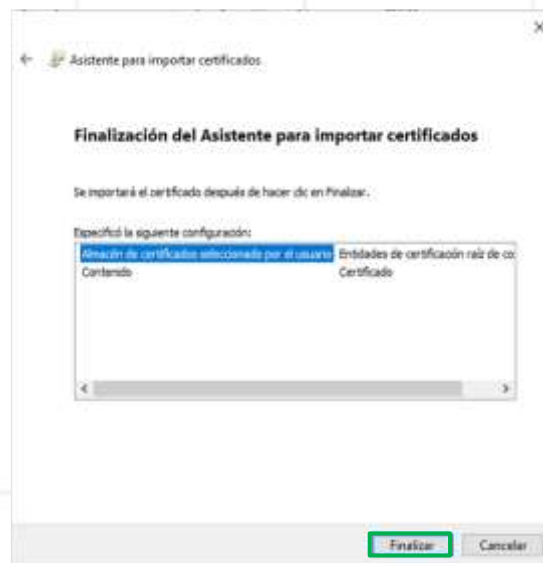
Asistente para importar certificados

Finalización del Asistente para importar certificados

Se importará el certificado después de hacer clic en Finalizar.

Especificó la siguiente configuración:

| | |
|---|---|
| Almacén de certificados seleccionado por el usuario | Entidades de certificación raíz de co |
| Contenido | Certificado |

Finalizar Cancelar